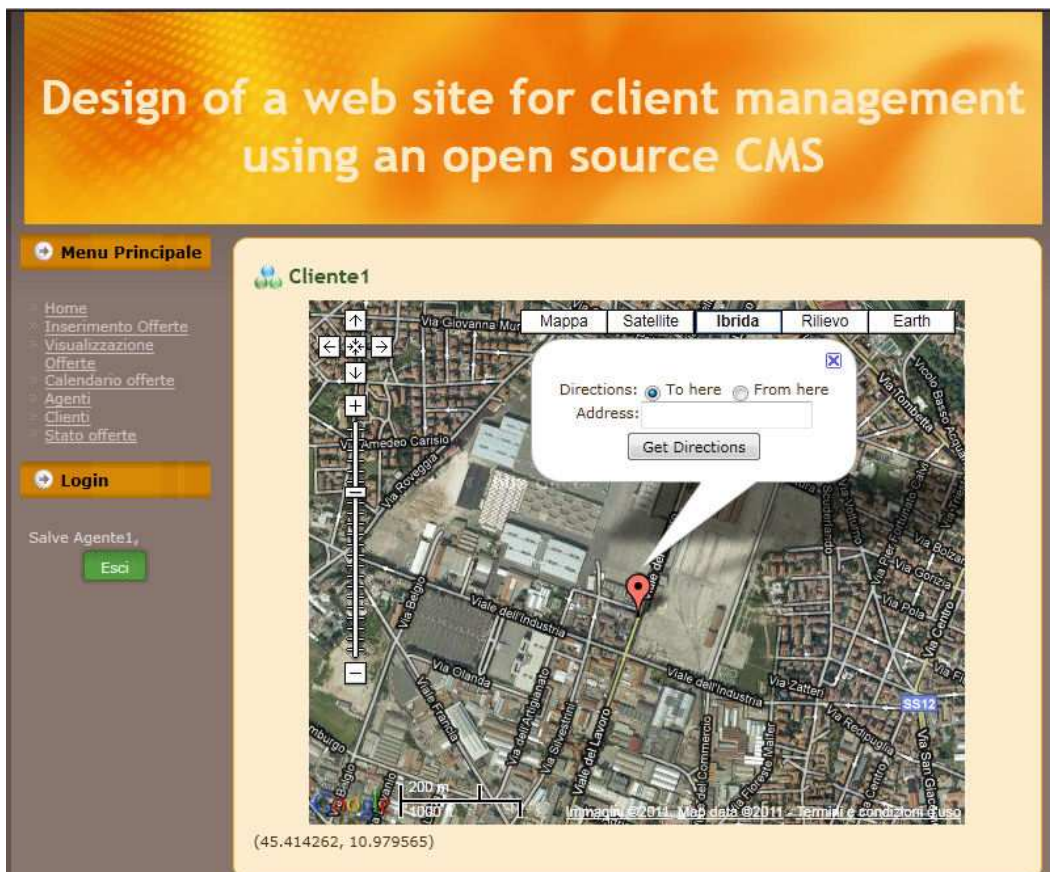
Design of a web site for client management using an open source CMS

Menu Principale

Home
Inserimento Offerte
Visualizzazione Offerte
Calendario offerte
Agenti
Clienti
Stato offerte

Login

Salve Agente1,

Esci

Cliente1

Mappa | Satellite | Ibrida | Rilievo | Earth

Directions: To here From here
Address:
Get Directions

Via Giovanna Mur
Via Amedeo Carisio
Via Roveggia
Viale dell'Industria
Via Belgio
Via Olanda
Via Francia
Viale dell'Artigianato
Via Silvestrini
Viale del Lavoro
Via del Commercio
Via Floreste Malfer
Viale dell'Industria
Via Zatten
Via Redipuglia
Via Centro
Via San Giacomo
Via Pola
Via Gorizia
Via Bolzano
Via Tombetta
Vicolo Basso Acquar
SS12
Via Fratelli Calvi

200 m
1000 ft
Google
Immagini ©2011, Map data ©2011 - Termini e condizioni d'uso

(45.414262, 10.979565)